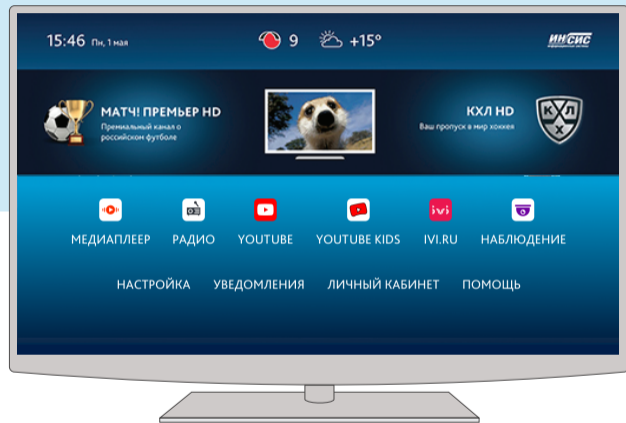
15:46 Пн, 1 мая

9 +15°

ИНСИС

МАТЧ! ПРЕМЬЕР HD
Премиальный канал о российском футболе

КХЛ HD
Ваш пропуск в мир хоккея

КХЛ

МЕДИАПЛЕЕР РАДИО YOUTUBE YOUTUBE KIDS IVI.RU НАБЛЮДЕНИЕ

ivi

НАСТРОЙКА УВЕДОМЛЕНИЯ ЛИЧНЫЙ КАБИНЕТ ПОМОЩЬ